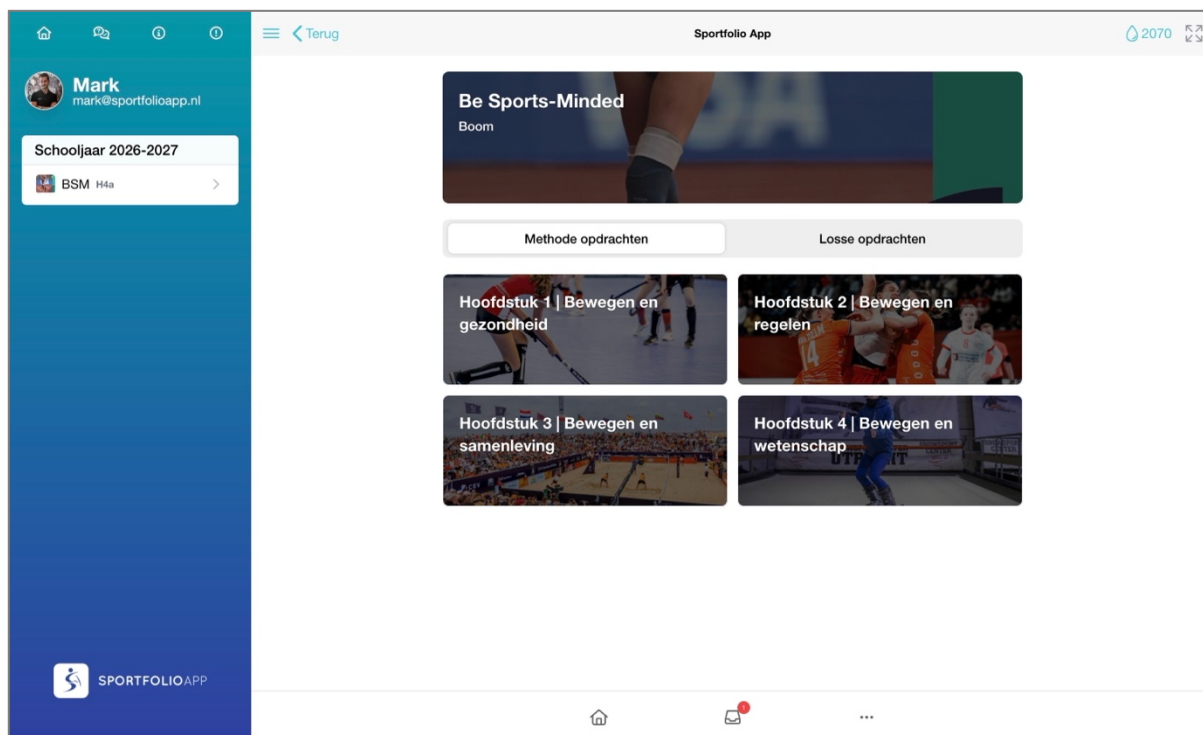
Mark
mark@sportfolioapp.nl

Schooljaar 2026-2027

BSM H4a

SPORTFOLIOAPP

Terug

Sportfolio App

2070

Be Sports-Minded
Boom

Methode opdrachten

Losse opdrachten

Hoofdstuk 1 | Bewegen en gezondheid

Hoofdstuk 2 | Bewegen en regelen

Hoofdstuk 3 | Bewegen en samenleving

Hoofdstuk 4 | Bewegen en wetenschap

1

...